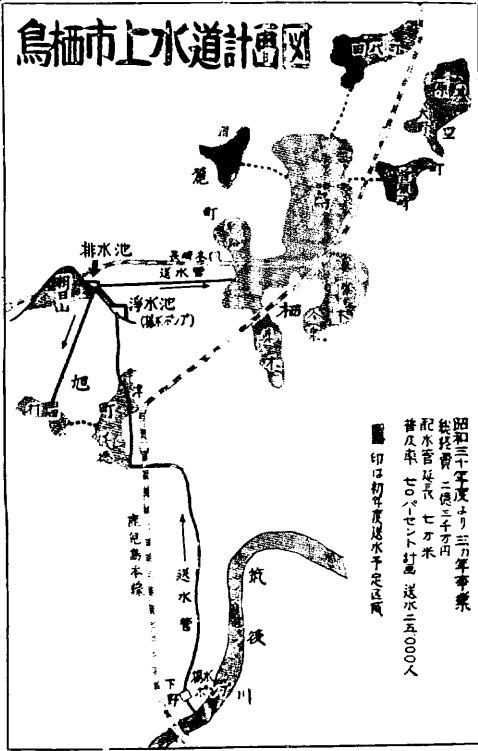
鳥栖市上水道計画図

田代町

基里

麓

町

排水池

送水管

浄水池
(揚水ポンプ)

朝日山

旭

町

鳥栖

鹿児島本線

送水管

筑後川

下野

揚水ポンプ

昭和三十年度より三ヵ年事業
総経費 二億三千万円
配水管延長 七万米
普及率 七〇パーセント計画 送水二五、〇〇〇人

印は初年度送水予定区域